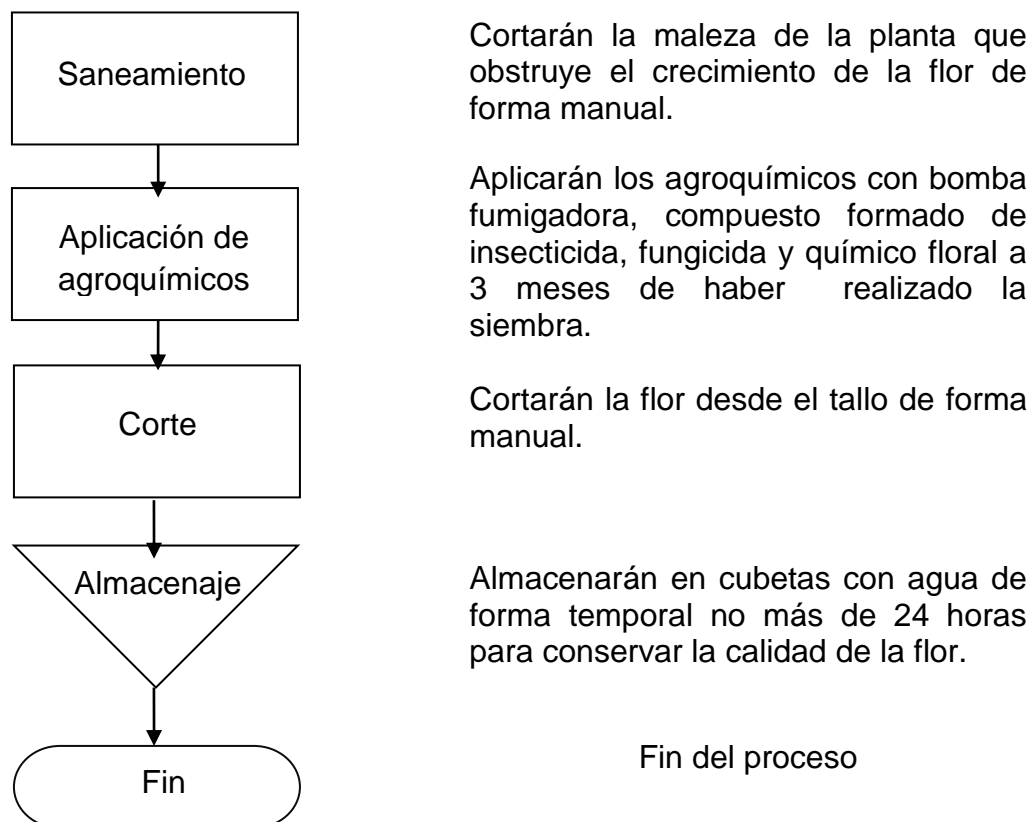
Saneamiento

Cortarán la maleza de la planta que obstruye el crecimiento de la flor de forma manual.

Aplicación de agroquímicos

Aplicarán los agroquímicos con bomba fumigadora, compuesto formado de insecticida, fungicida y químico floral a 3 meses de haber realizado la siembra.

Corte

Cortarán la flor desde el tallo de forma manual.

Almacenaje

Almacenarán en cubetas con agua de forma temporal no más de 24 horas para conservar la calidad de la flor.

Fin

Fin del proceso